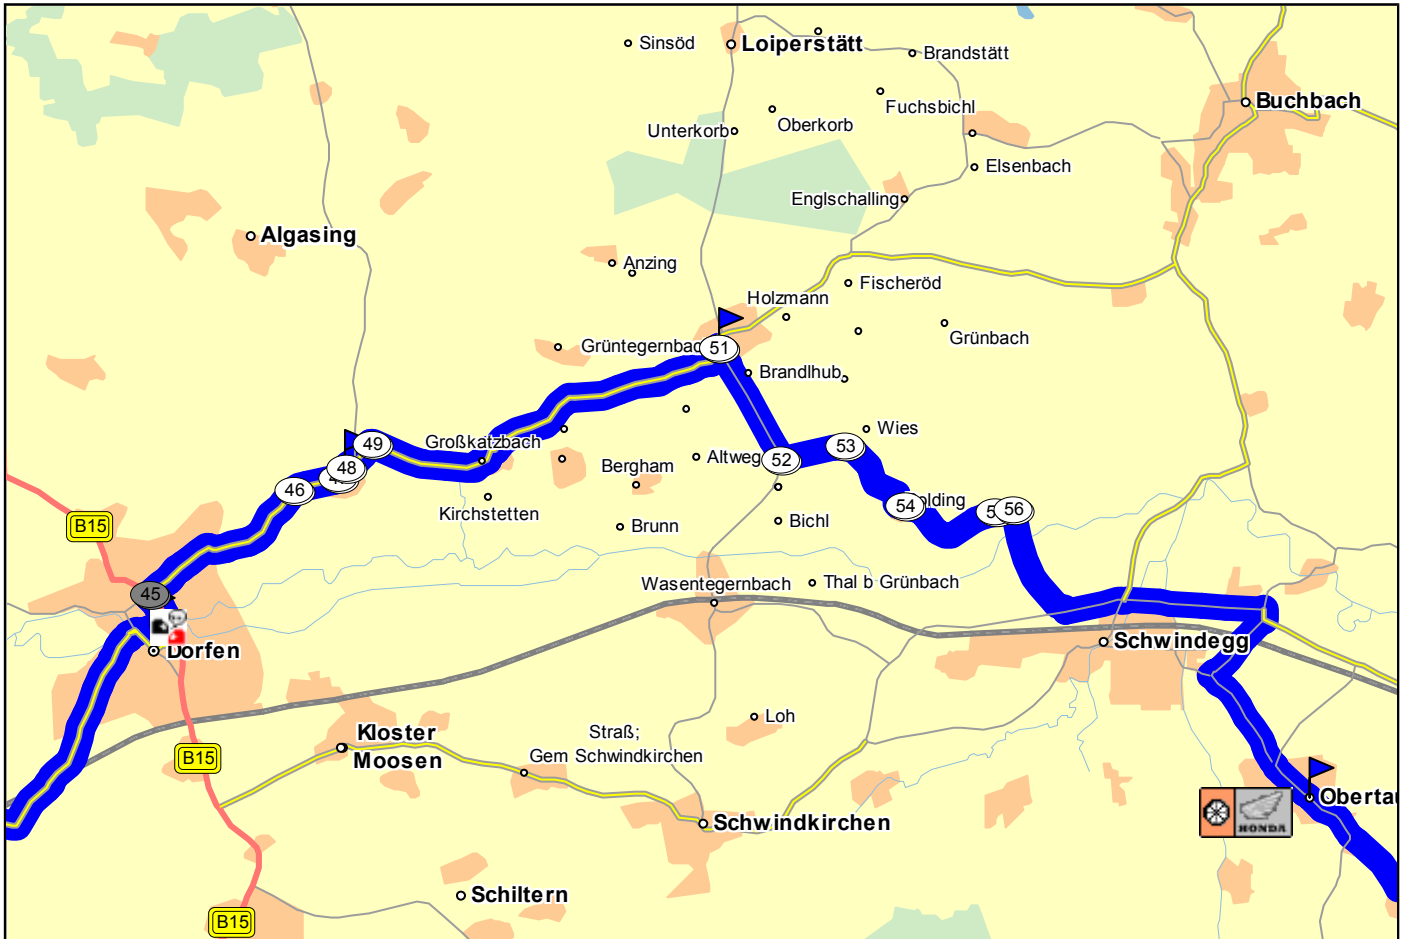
Sinsöd
Loiperstätt
Brandstätt
Buchbach
Fuchsbichl
Oberkorb
Unterkorb
Elsenbach
Englschalling
Algasing
Anzing
Holzmann
Fischeröd
Grünbach
Grüntegernbac
51
Brandlhub
49
Großkatzbach
48
46
Bergham
Altweg
52
53
Wies
Kirchstetten
54
lding
5
56
Brunn
Bichl
B15
45
Wasentegernbach
Thal b Grünbach
Dorfen
Schwindegg
Loh
Kloster Moosen
Straß; Gem Schwindkirchen
B15
Schwindkirchen
Obertau
HONDA
Schiltern
B15